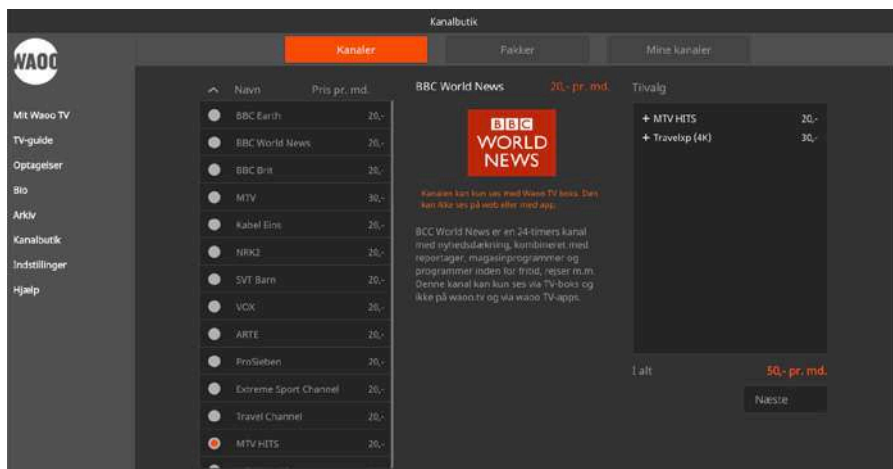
Kanalbutik

WAOO

Kanaler
Pakker
Mine kanaler

Mit Waoo TV
TV-guide
Optagelser
Bio
Arkiv
Kanalbutik
Indstillinger
Hjælp

| Navn | Pris pr. md. |
|---|---|
| BBC Earth | 20,- |
| BBC World News | 20,- |
| BBC Brit | 20,- |
| MTV | 30,- |
| Kabel Eins | 20,- |
| NRK2 | 20,- |
| SVT Barn | 20,- |
| VOX | 20,- |
| ARTE | 20,- |
| ProSieben | 20,- |
| Extreme Sport Channel | 20,- |
| Travel Channel | 20,- |
| MTV HITS | 20,- |

BBC World News 20,- pr. md.

BBC WORLD NEWS

Kanalen kan kun ses med Waoo TV boks. Den kan ikke ses på web eller med app.

BCC World News er en 24-timers kanal med nyhedsdækning, kombineret med reportager, magasinprogrammer og programmer inden for fritid, rejser m.m. Denne kanal kan kun ses via TV-boks og ikke på waoo.tv og via waoo TV-apps.

Tilvalg

+ MTV HITS 20,-
+ Travelxp (4K) 30,-

I alt 50,- pr. md.

Næste